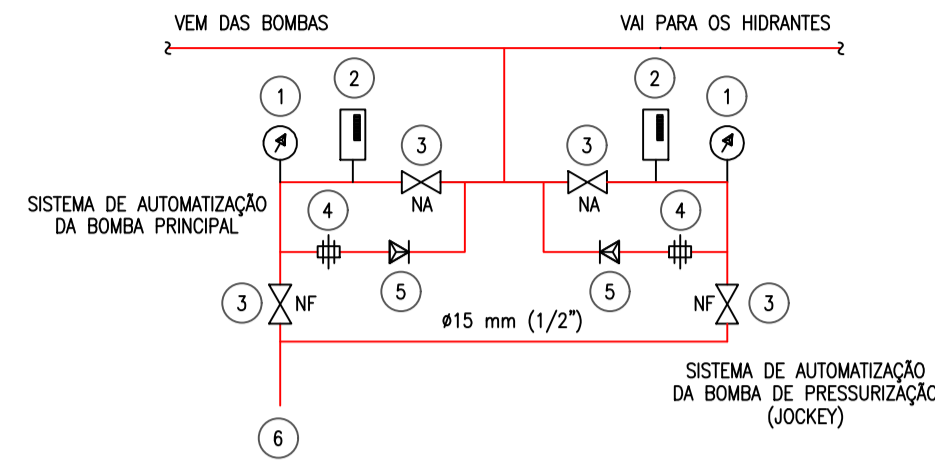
VEM DAS BOMBAS

VAI PARA OS HIDRANTES

2

1

3

3

2

1

NA

NA

SISTEMA DE AUTOMATIZAÇÃO DA BOMBA PRINCIPAL

4

4

5

5

3

NF

NF

3

ø15 mm (1/2")

SISTEMA DE AUTOMATIZAÇÃO DA BOMBA DE PRESSURIZAÇÃO (JOCKEY)

6